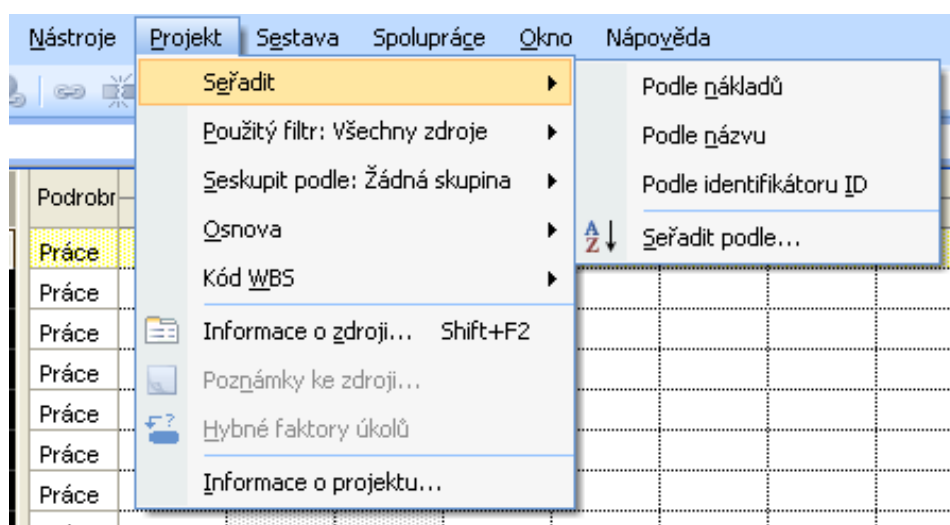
Nástroje Projekt Sestava Spolupráce Okno Nápověda

Podrobn

Práce
Práce
Práce
Práce
Práce
Práce
Práce

Seřadit
Použitý filtr: Všechny zdroje
Seskupit podle: Žádná skupina
Osnova
Kód WBS
Informace o zdroji... Shift+F2
Poznámky ke zdroji...
Hybné faktory úkolů
Informace o projektu...

Podle nákladů
Podle názvu
Podle identifikátoru ID
Seřadit podle...